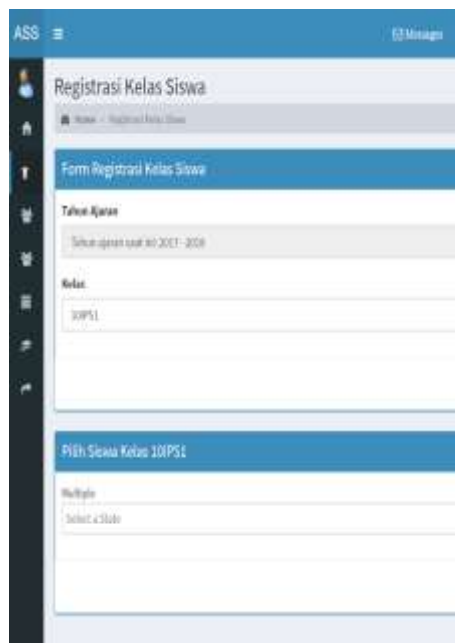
ASS ≡ Message

Registrasi Kelas Siswa

Home / Registrasi Kelas Siswa

Form Registrasi Kelas Siswa

Tahun Ajaran

Tahun ajaran saat ini 2017 - 2018

Kelas

10IPS1

Pilih Siswa Kelas 10IPS1

Multiple

Select a State